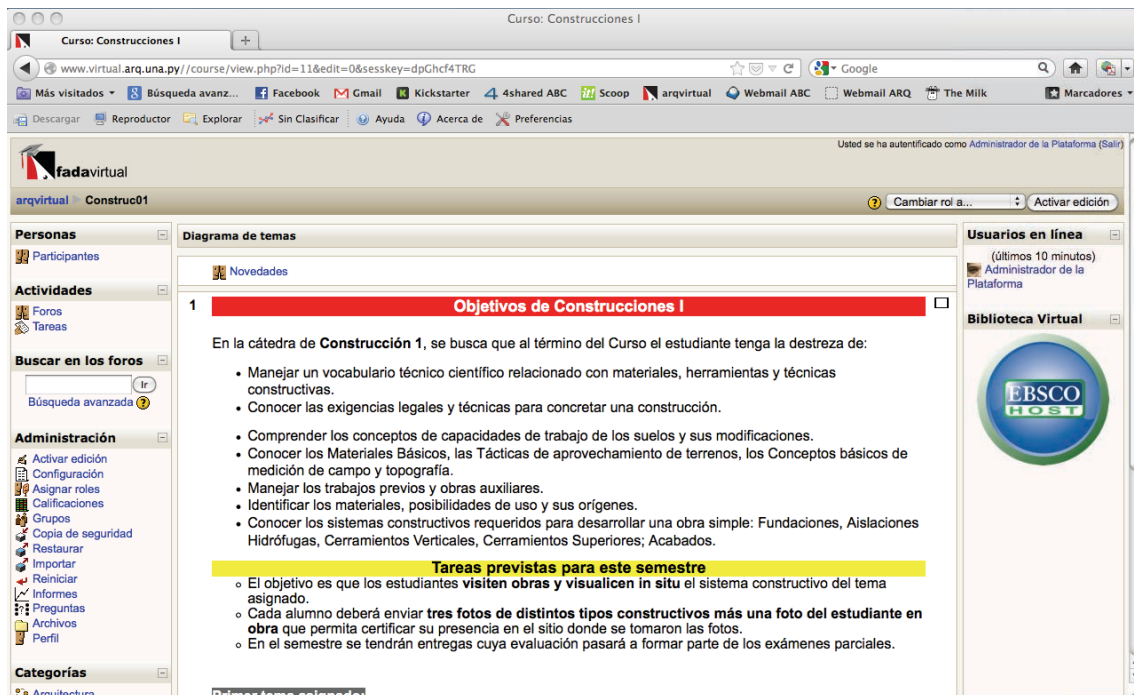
Curso: Construcciones I

Curso: Construcciones I

www.virtual.arq.una.py//course/view.php?id=11&edit=0&sesskey=dpGhcf4TRG

Google

Más visitados Búsqueda avanz... Facebook Gmail Kickstarter 4shared ABC Scoop arqvirtual Webmail ABC Webmail ARQ The Milk Marcadores

Descargar Reproductor Explorar Sin Clasificar Ayuda Acerca de Preferencias

Usted se ha autentificado como Administrador de la Plataforma (Salir)

fadavirtual

arqvirtual Construc01

Cambiar rol a... Activar edición

Personas
Participantes

Actividades
Foros
Tareas

Buscar en los foros
Ir
Búsqueda avanzada

Administración
Activar edición
Configuración
Asignar roles
Calificaciones
Grupos
Copia de seguridad
Restaurar
Importar
Reiniciar
Informes
Preguntas
Archivos
Perfil

Categorías
Arquitectura

Diagrama de temas

Novedades

1 Objetivos de Construcciones I

En la cátedra de **Construcción 1**, se busca que al término del Curso el estudiante tenga la destreza de:

• Manejar un vocabulario técnico científico relacionado con materiales, herramientas y técnicas constructivas.
• Conocer las exigencias legales y técnicas para concretar una construcción.

• Comprender los conceptos de capacidades de trabajo de los suelos y sus modificaciones.
• Conocer los Materiales Básicos, las Tácticas de aprovechamiento de terrenos, los Conceptos básicos de medición de campo y topografía.
• Manejar los trabajos previos y obras auxiliares.
• Identificar los materiales, posibilidades de uso y sus orígenes.
• Conocer los sistemas constructivos requeridos para desarrollar una obra simple: Fundaciones, Aislaciones Hidrófugas, Cerramientos Verticales, Cerramientos Superiores; Acabados.

Tareas previstas para este semestre
○ El objetivo es que los estudiantes **visiten obras y visualicen in situ** el sistema constructivo del tema asignado.
○ Cada alumno deberá enviar **tres fotos de distintos tipos constructivos más una foto del estudiante en obra** que permita certificar su presencia en el sitio donde se tomaron las fotos.
○ En el semestre se tendrán entregas cuya evaluación pasará a formar parte de los exámenes parciales.

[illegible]

Usuarios en línea
(últimos 10 minutos)
Administrador de la Plataforma

Biblioteca Virtual
EBSCO HOST